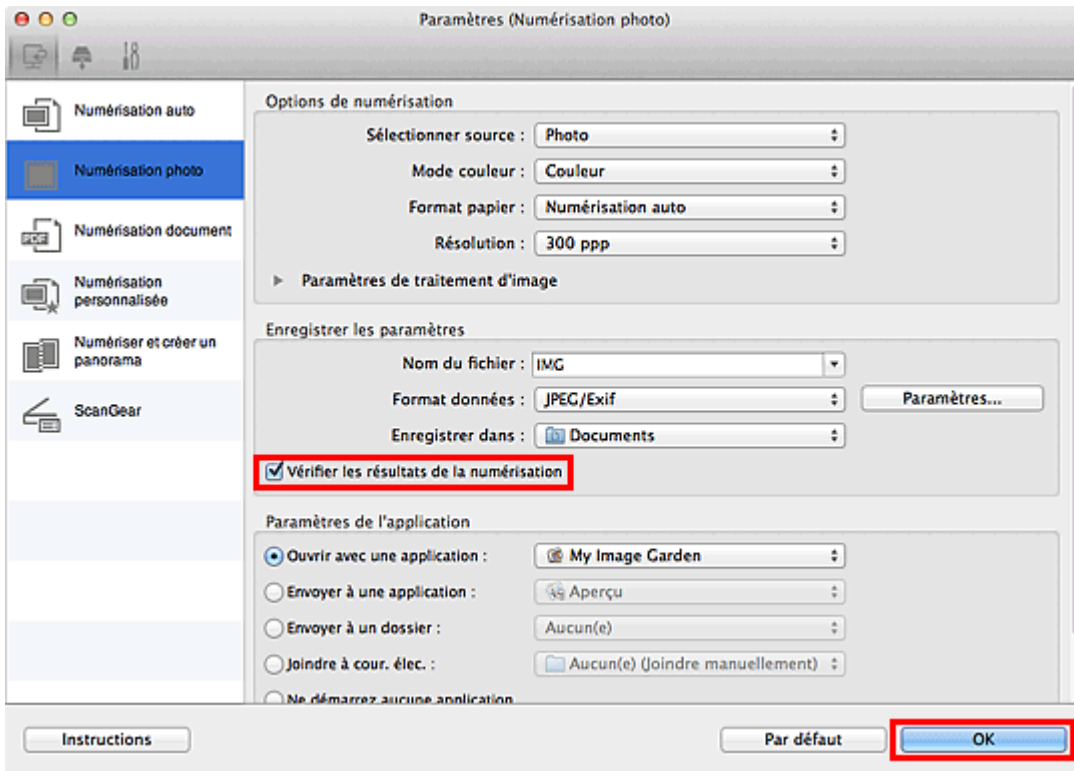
Paramètres (Numérisation photo)

Numérisation auto

Numérisation photo

Numérisation document

Numérisation personnalisée

Numériser et créer un panorama

ScanGear

Options de numérisation

Sélectionner source : Photo

Mode couleur : Couleur

Format papier : Numérisation auto

Résolution : 300 ppp

Paramètres de traitement d'image

Enregistrer les paramètres

Nom du fichier : IMG

Format données : JPEG/Exif

Paramètres...

Enregistrer dans : Documents

Vérifier les résultats de la numérisation

Paramètres de l'application

Ouvrir avec une application : My Image Garden

Envoyer à une application : Aperçu

Envoyer à un dossier : Aucun(e)

Joindre à cour. élec. : Aucun(e) (Joindre manuellement)

Ne démarrez aucune application

Instructions

Par défaut

OK